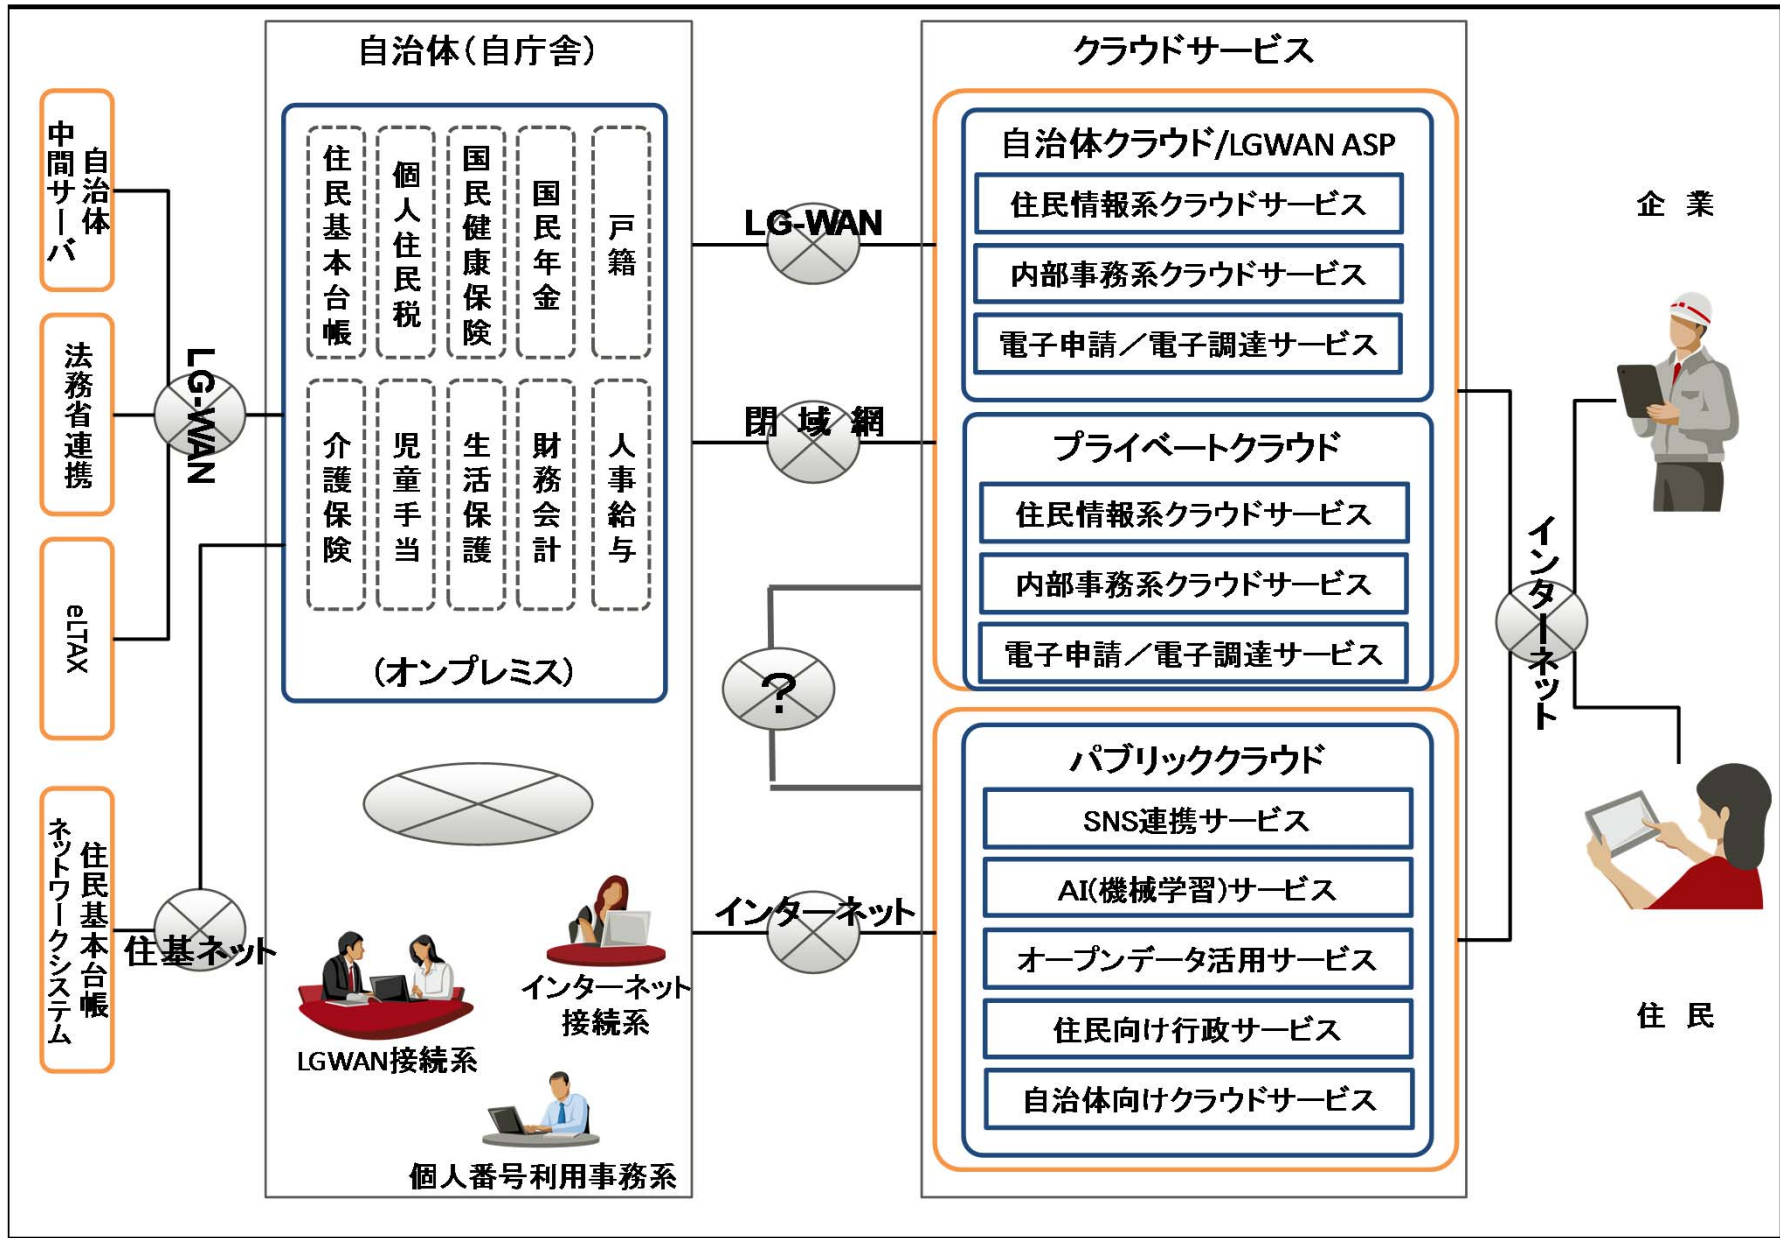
自治体中間サーバ

法務省連携

eLTAX

住民基本台帳ネットワークシステム

LG-WAN

住基ネット

自治体(自庁舎)

住民基本台帳

個人住民税

国民健康保険

国民年金

戸籍

介護保険

児童手当

生活保護

財務会計

人事給与

(オンプレミス)

LGWAN接続系

インターネット接続系

個人番号利用事務系

LG-WAN

閉域網

?

インターネット

クラウドサービス

自治体クラウド/LGWAN ASP

住民情報系クラウドサービス

内部事務系クラウドサービス

電子申請／電子調達サービス

プライベートクラウド

住民情報系クラウドサービス

内部事務系クラウドサービス

電子申請／電子調達サービス

パブリッククラウド

SNS連携サービス

AI(機械学習)サービス

オープンデータ活用サービス

住民向け行政サービス

自治体向けクラウドサービス

インターネット

企業

住民